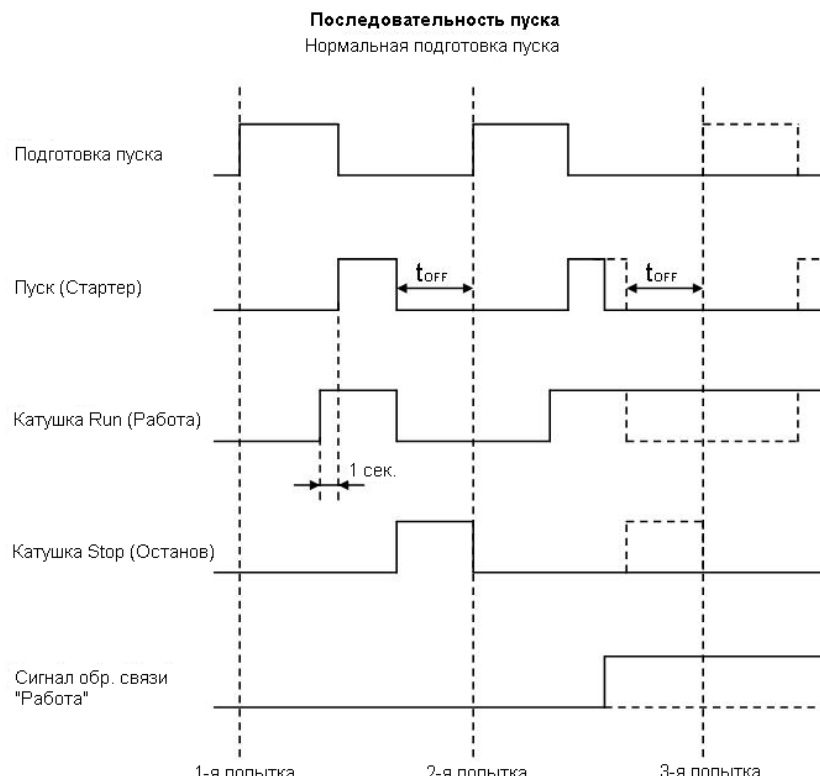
Последовательность пуска
Нормальная подготовка пуска

Подготовка пуска

Пуск (Стартер)

$t_{OFF}$

$t_{OFF}$

Катушка Run (Работа)

1 сек.

Катушка Stop (Останов)

Сигнал обр. связи "Работа"

1-я попытка

2-я попытка

3-я попытка